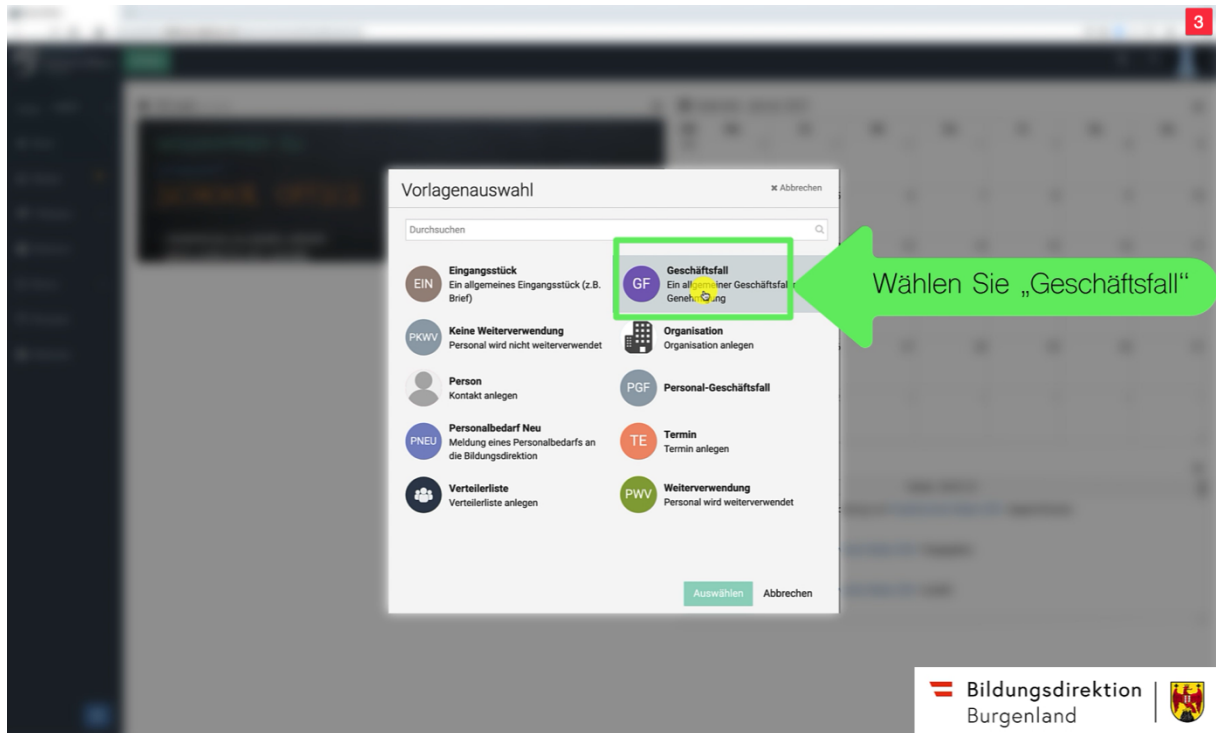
3

Vorlagenauswahl

× Abbrechen

Durchsuchen

EIN
Eingangsstück
Ein allgemeines Eingangsstück (z.B. Brief)

GF
Geschäftsfall
Ein allgemeiner Geschäftsfall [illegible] Genehm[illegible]ung

Wählen Sie „Geschäftsfall"

PKWV
Keine Weiterverwendung
Personal wird nicht weiterverwendet

Organisation
Organisation anlegen

Person
Kontakt anlegen

PGF
Personal-Geschäftsfall

PNEU
Personalbedarf Neu
Meldung eines Personalbedarfs an die Bildungsdirektion

TE
Termin
Termin anlegen

Verteilerliste
Verteilerliste anlegen

PWV
Weiterverwendung
Personal wird weiterverwendet

Auswählen
Abbrechen

Bildungsdirektion
Burgenland